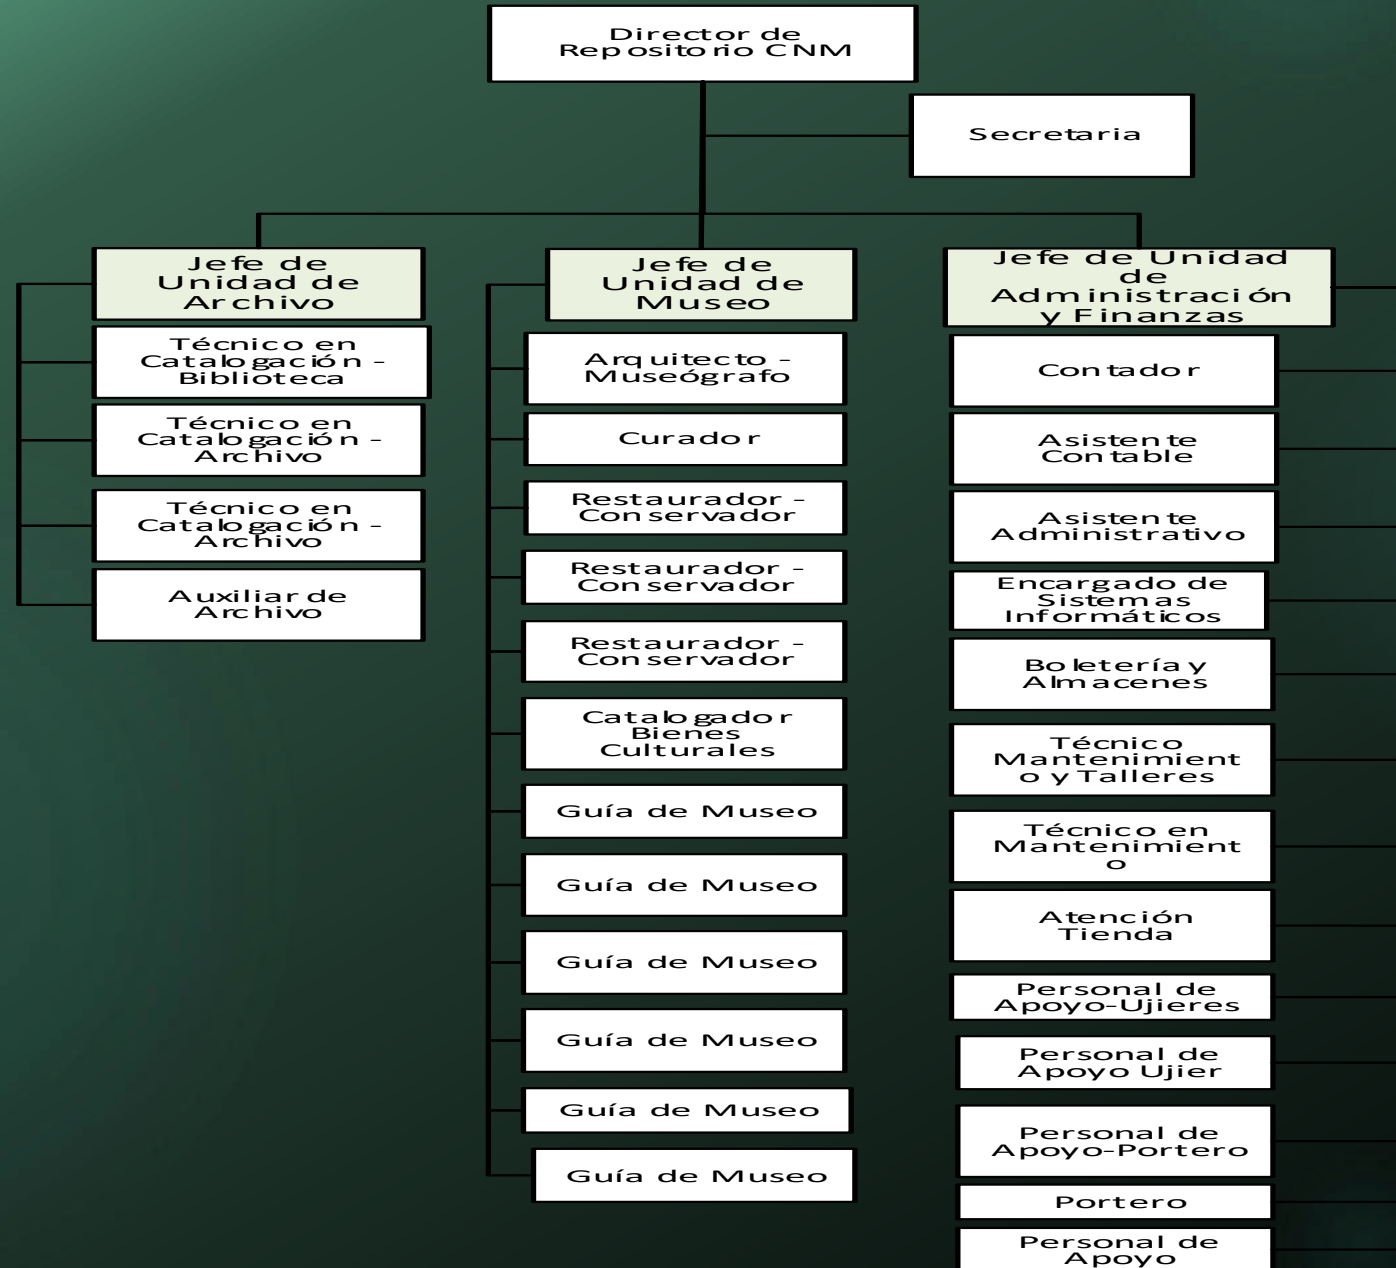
Director de Repositorio CNM

Secretaria

Jefe de Unidad de Archivo

Técnico en Catalogación - Biblioteca

Técnico en Catalogación - Archivo

Técnico en Catalogación - Archivo

Auxiliar de Archivo

Jefe de Unidad de Museo

Arquitecto - Museógrafo

Curador

Restaurador - Conservador

Restaurador - Conservador

Restaurador - Conservador

Catalogador Bienes Culturales

Guía de Museo

Guía de Museo

Guía de Museo

Guía de Museo

Guía de Museo

Guía de Museo

Jefe de Unidad de Administración y Finanzas

Contador

Asistente Contable

Asistente Administrativo

Encargado de Sistemas Informáticos

Boletería y Almacenes

Técnico Mantenimiento y Talleres

Técnico en Mantenimiento

Atención Tienda

Personal de Apoyo-Ujieres

Personal de Apoyo Ujier

Personal de Apoyo-Portero

Portero

Personal de Apoyo